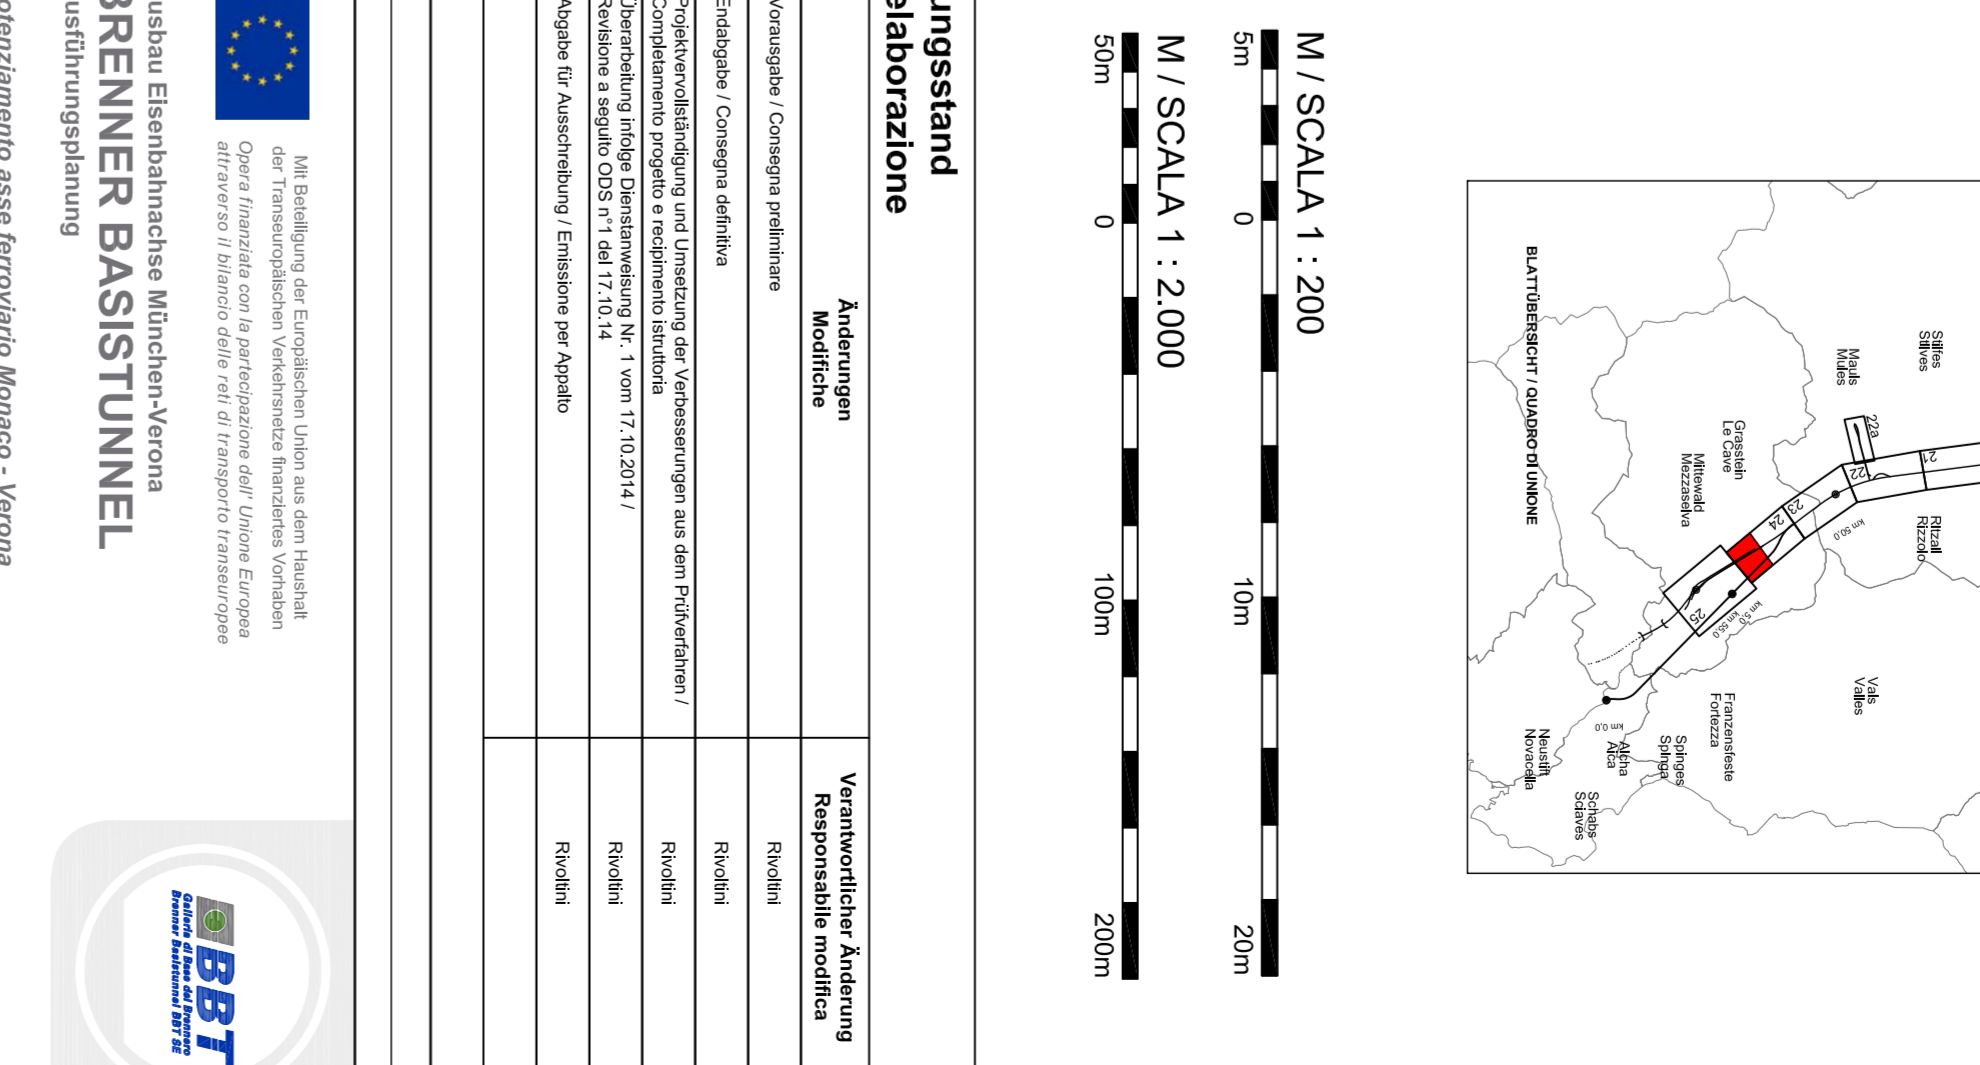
Stilfes
Stilves
Mauls
Mules
22a
Ritzail
Rizzolo
Grasstein
Le Cave
Mittewald
Mezzaselva
22
23
24
25
km 50.0
km 55.0
km 5.0
Vals
Valles
Franzensfeste
Fortezza
Spinges
Spinga
Aicha
Aica
km 0.0
Neustift
Novacella
Schabs
Sciaves
BLATTÜBERSICHT / QUADRO DI UNIONE

M / SCALA 1 : 200
5m 0 10m 20m

M / SCALA 1 : 2.000
50m 0 100m 200m

ungsstand
elaborazione

| Änderungen Modifiche | Verantwortlicher Änderung Responsabile modifica |
|---|---|
| Vorausgabe / Consegna preliminare | Rivoltini |
| Endabgabe / Consegna definitiva | Rivoltini |
| Projektvervollständigung und Umsetzung der Verbesserungen aus dem Prüfverfahren / Completamento progetto e recipimento istruttoria | Rivoltini |
| Überarbeitung infolge Dienstanweisung Nr. 1 vom 17.10.2014 / Revisione a seguito ODS n°1 del 17.10.14 | Rivoltini |
| Abgabe für Ausschreibung / Emissione per Appalto | Rivoltini |

Mit Beteiligung der Europäischen Union aus dem Haushalt der Transeuropäischen Verkehrsnetze finanziertes Vorhaben
Opera finanziata con la partecipazione dell' Unione Europea attraverso il bilancio delle reti di trasporto transeuropee

usbau Eisenbahnachse München-Verona
BRENNER BASISTUNNEL
usführungsplanung
otenziamento asse ferroviario Monaco - Verona

BBT
Galleria di Base del Brennero
Brenner Basistunnel BBT SE